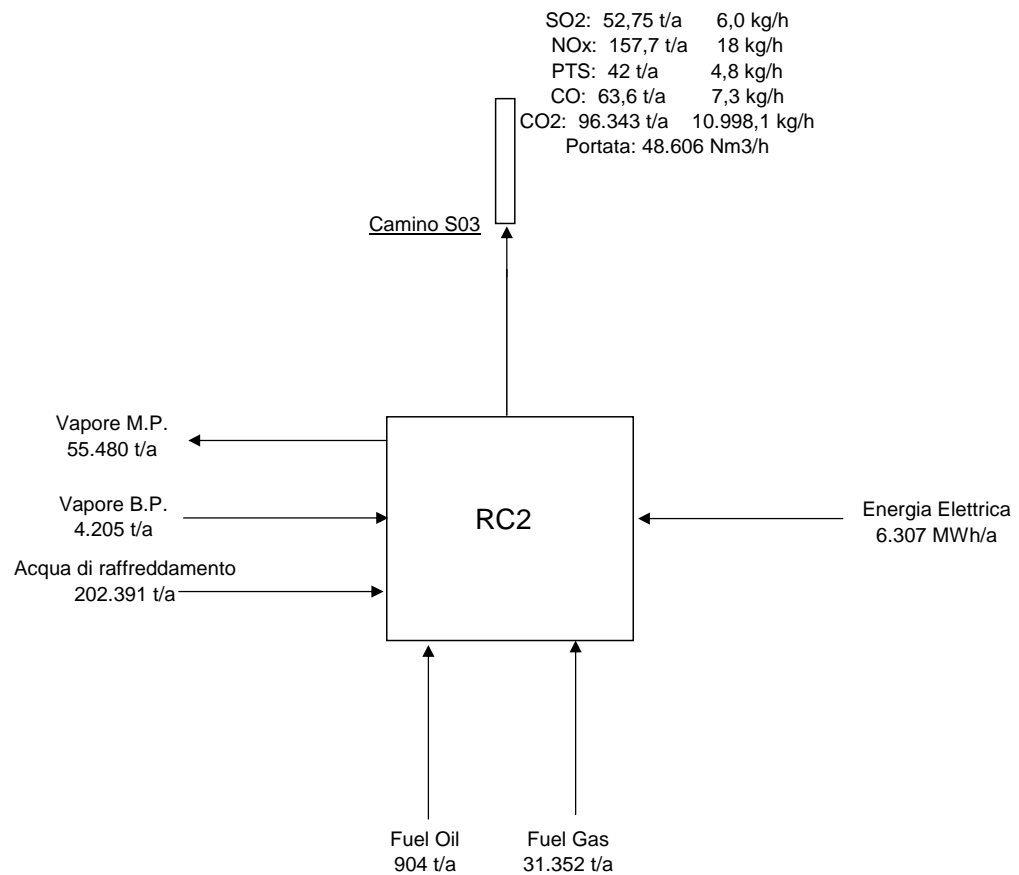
SO2: 52,75 t/a 6,0 kg/h
NOx: 157,7 t/a 18 kg/h
PTS: 42 t/a 4,8 kg/h
CO: 63,6 t/a 7,3 kg/h
CO2: 96.343 t/a 10.998,1 kg/h
Portata: 48.606 Nm3/h

Camino S03

Vapore M.P.
55.480 t/a

Vapore B.P.
4.205 t/a

Acqua di raffreddamento
202.391 t/a

RC2

Energia Elettrica
6.307 MWh/a

Fuel Oil
904 t/a

Fuel Gas
31.352 t/a